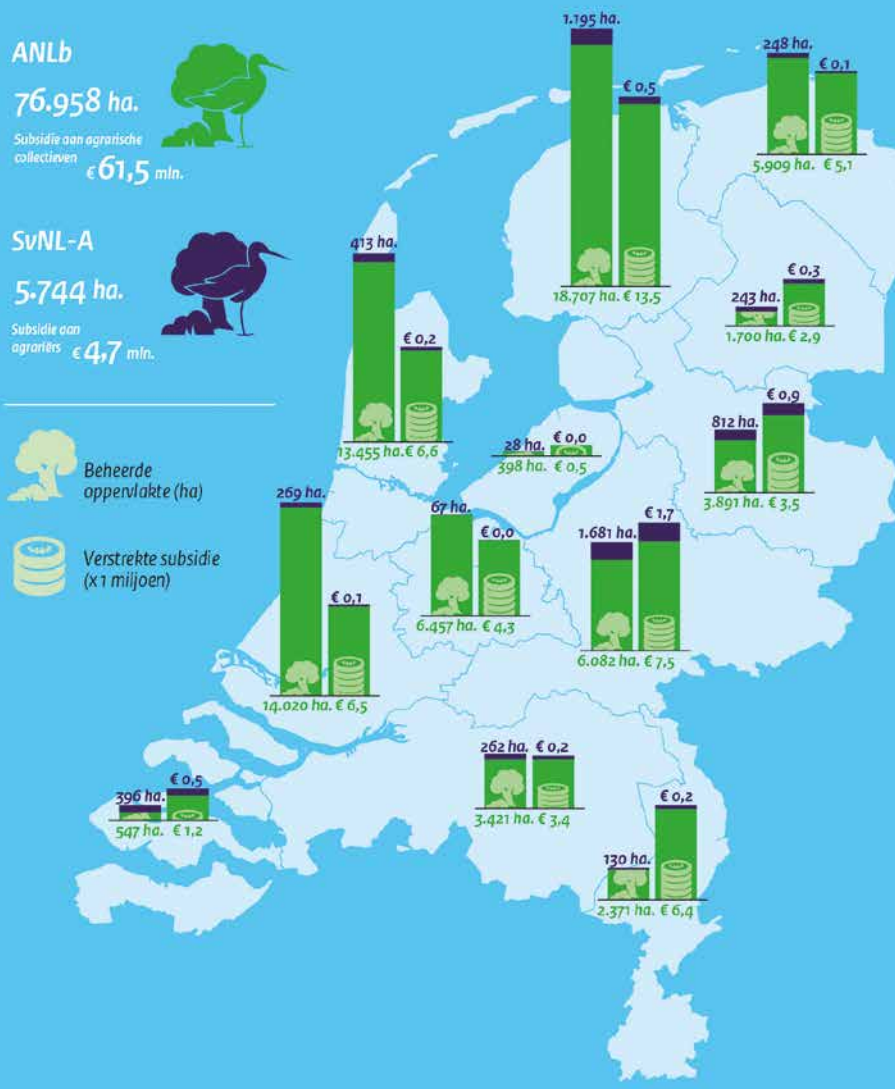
ANLb
76.958 ha.
Subsidie aan agrarische collectieven € 61,5 mln.

SvNL-A
5.744 ha.
Subsidie aan agrariërs € 4,7 mln.

Beheerde oppervlakte (ha)

Verstrekte subsidie (x 1 miljoen)

1.195 ha. € 0,5
18.707 ha. € 13,5

248 ha. € 0,1
5.909 ha. € 5,1

413 ha. € 0,2
13.455 ha. € 6,6

243 ha. € 0,3
1.700 ha. € 2,9

28 ha. € 0,0
398 ha. € 0,5

812 ha. € 0,9
3.891 ha. € 3,5

269 ha. € 0,1
14.020 ha. € 6,5

67 ha. € 0,0
6.457 ha. € 4,3

1.681 ha. € 1,7
6.082 ha. € 7,5

396 ha. € 0,5
547 ha. € 1,2

262 ha. € 0,2
3.421 ha. € 3,4

130 ha. € 0,2
2.371 ha. € 6,4